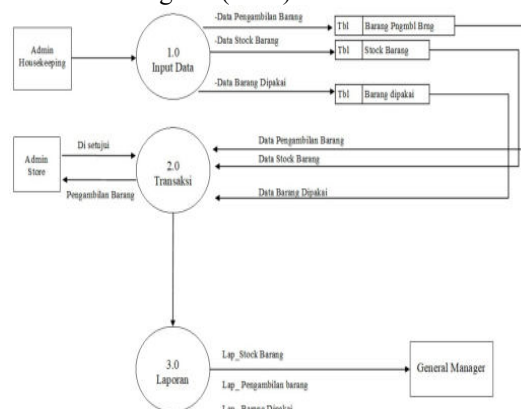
Admin Housekeeping

1.0
Input Data

-Data Pengambilan Barang
-Data Stock Barang
-Data Barang Dipakai

Tbl | Barang Pngmbl Brng
Tbl | Stock Barang
Tbl | Barang dipakai

Admin Store

Di setujui
Pengambilan Barang

2.0
Transaksi

Data Pengambilan Barang
Data Stock Barang
Data Barang Dipakai

3.0
Laporan

Lap_Stock Barang
Lap_ Pengambilan barang
Lap_ Barang Dipakai

General Manager